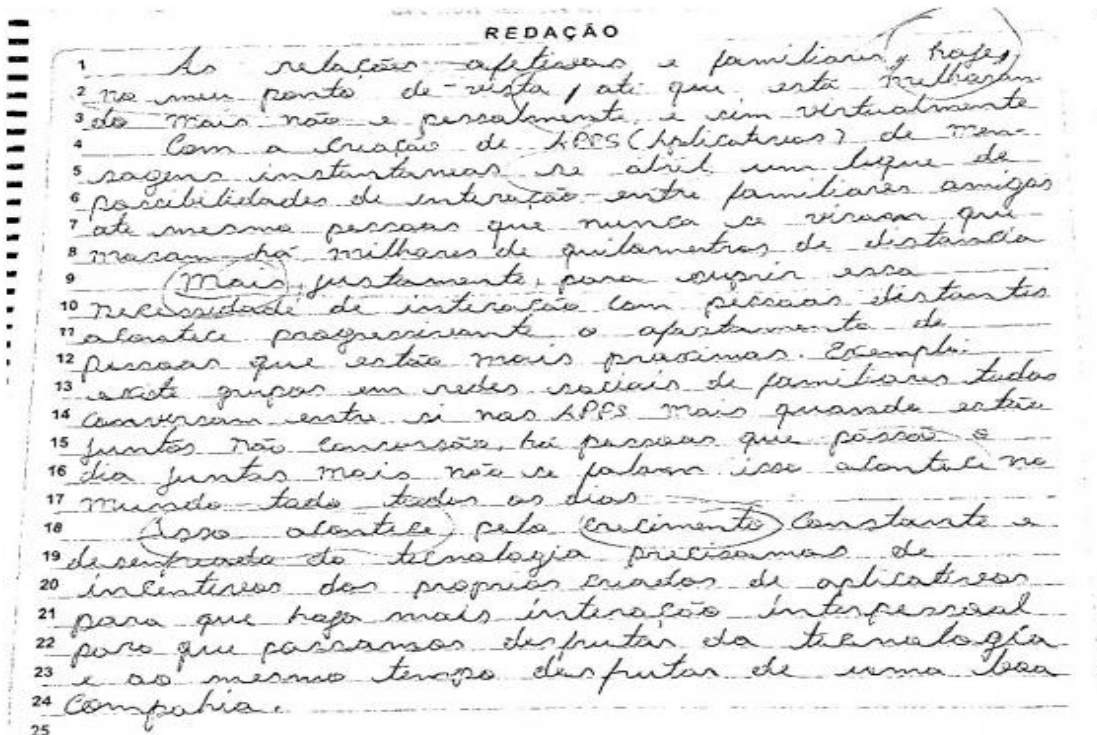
REDAÇÃO

1 As relações afetivas e familiares hoje,
2 no meu ponto de-vista, até que esta melhoram
3 do mais não e pessoalmente, e sim virtualmente
4 Com a criação de APPS (Aplicativos) de men-
5 sagens instantaneas se abril um leque de
6 possibilidades de interação entre familiares amigos
7 ate mesmo pessoas que nunca se viram que
8 moram há milhares de quilometros de distancia
9 Mais justamente para suprir essa
10 necessidade de interação com pessoas distantes
11 acontece progressivamente o afastamento de
12 pessoas que estão mais proximas. Exemplo:
13 existe grupos em redes sociais de familiares todos
14 conversam entre si nas APPS mais quando estão
15 juntos não conversão, há pessoas que passão o
16 dia juntas mais não se falam isso acontece no
17 mundo todo todos os dias
18 Isso acontece pelo crecimento constante e
19 desenfreado do tecnologia precisamos de
20 incentivos dos proprios criados de aplicativos
21 para que hajo mais interação interpessoal
22 para que possamos desfrutar da tecnologia
23 e ao mesmo tempo desfrutar de uma boa
24 Companhia.
25